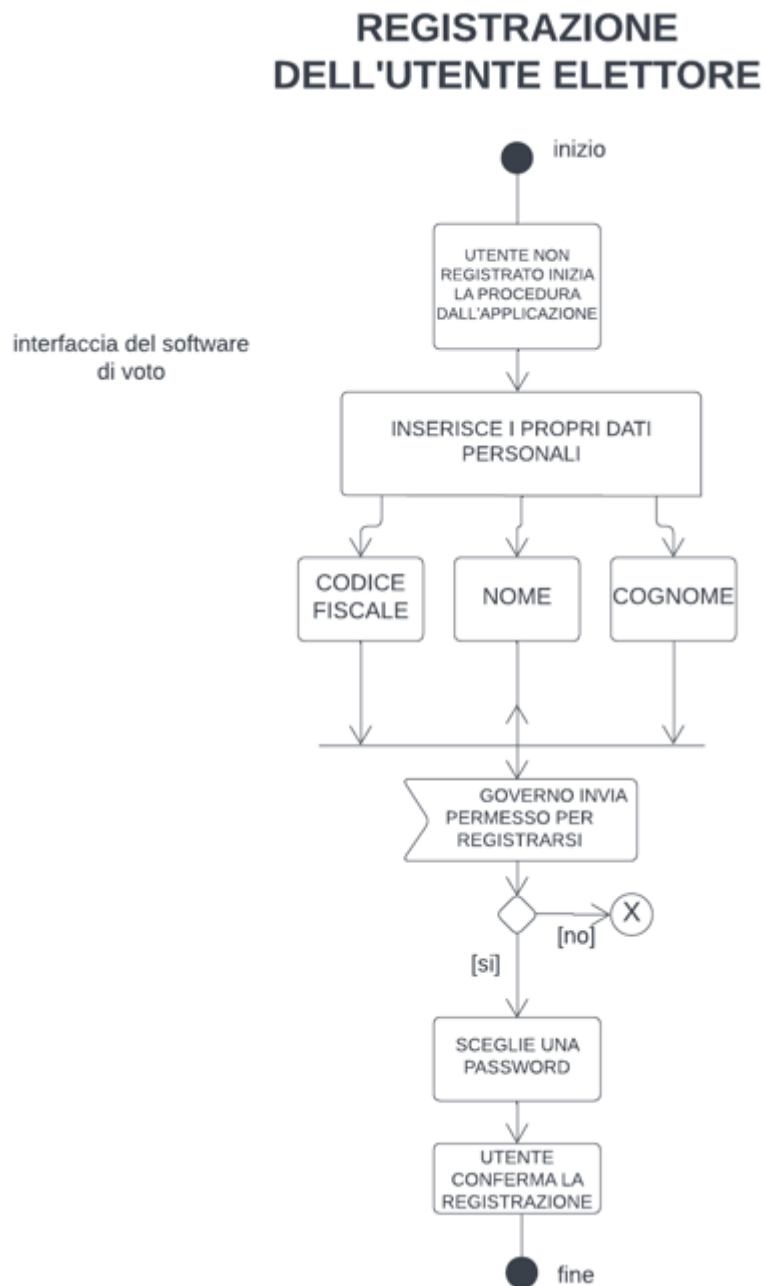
REGISTRAZIONE DELL'UTENTE ELETTORE

inizio

interfaccia del software di voto

UTENTE NON REGISTRATO INIZIA LA PROCEDURA DALL'APPLICAZIONE

INSERISCE I PROPRI DATI PERSONALI

CODICE FISCALE

NOME

COGNOME

GOVERNO INVIA PERMESSO PER REGISTRARSI

X

[no]

[si]

SCEGLIE UNA PASSWORD

UTENTE CONFERMA LA REGISTRAZIONE

fine